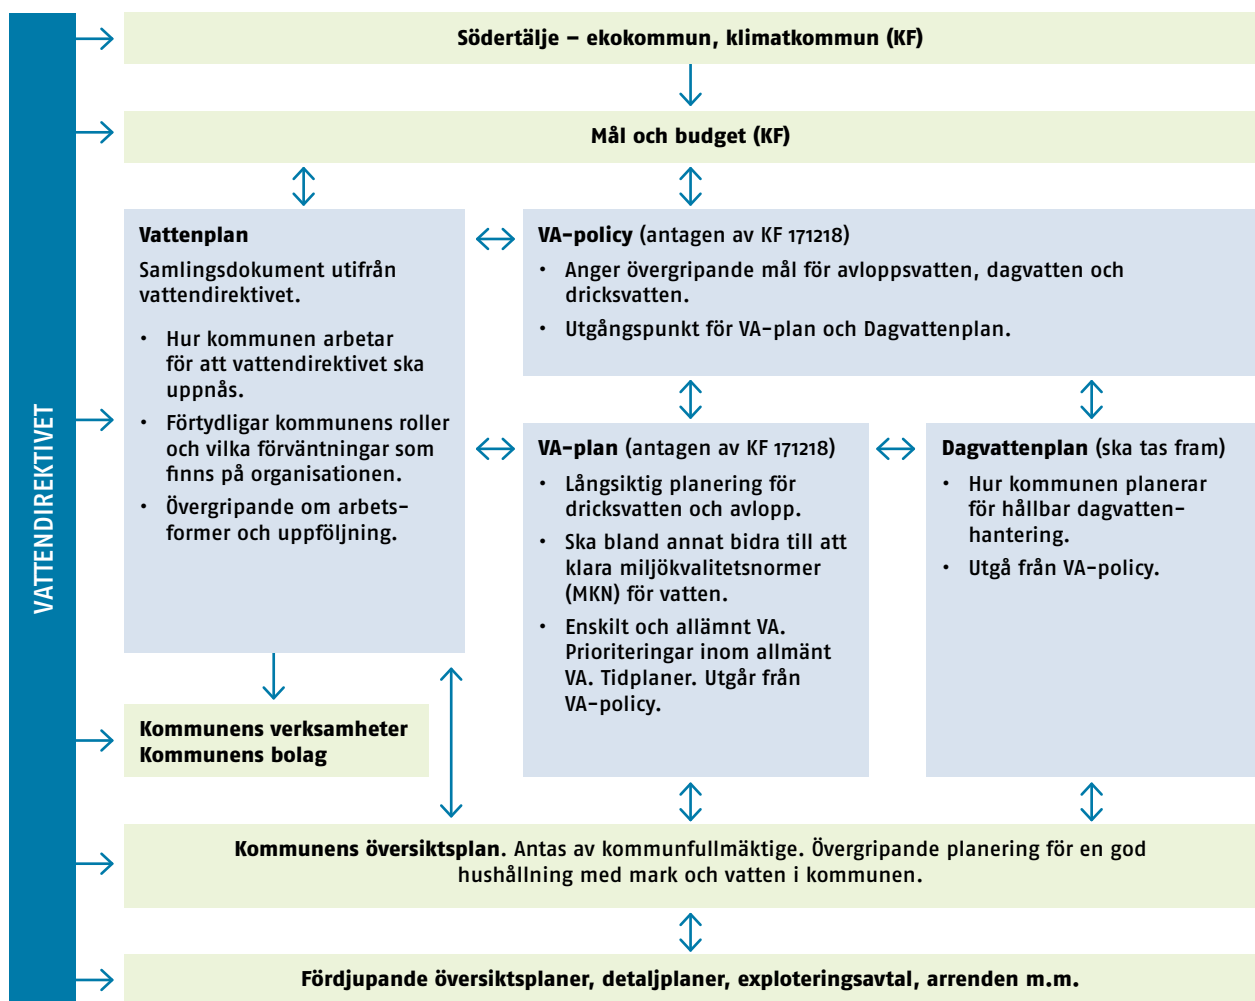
VATTENDIREKTIVET

Södertälje – ekokommun, klimatkommun (KF)

Mål och budget (KF)

Vattenplan

Samlingsdokument utifrån vattendirektivet.

• Hur kommunen arbetar för att vattendirektivet ska uppnås.
• Förtydligar kommunens roller och vilka förväntningar som finns på organisationen.
• Övergripande om arbetsformer och uppföljning.

VA-policy (antagen av KF 171218)

• Anger övergripande mål för avloppsvatten, dagvatten och dricksvatten.
• Utgångspunkt för VA-plan och Dagvattenplan.

VA-plan (antagen av KF 171218)

• Långsiktig planering för dricksvatten och avlopp.
• Ska bland annat bidra till att klara miljökvalitetsnormer (MKN) för vatten.
• Enskilt och allämnt VA. Prioriteringar inom allmänt VA. Tidplaner. Utgår från VA-policy.

Dagvattenplan (ska tas fram)

• Hur kommunen planerar för hållbar dagvattenhantering.
• Utgå från VA-policy.

Kommunens verksamheter
Kommunens bolag

Kommunens översiktsplan. Antas av kommunfullmäktige. Övergripande planering för en god hushållning med mark och vatten i kommunen.

Fördjupande översiktsplaner, detaljplaner, exploteringsavtal, arrenden m.m.